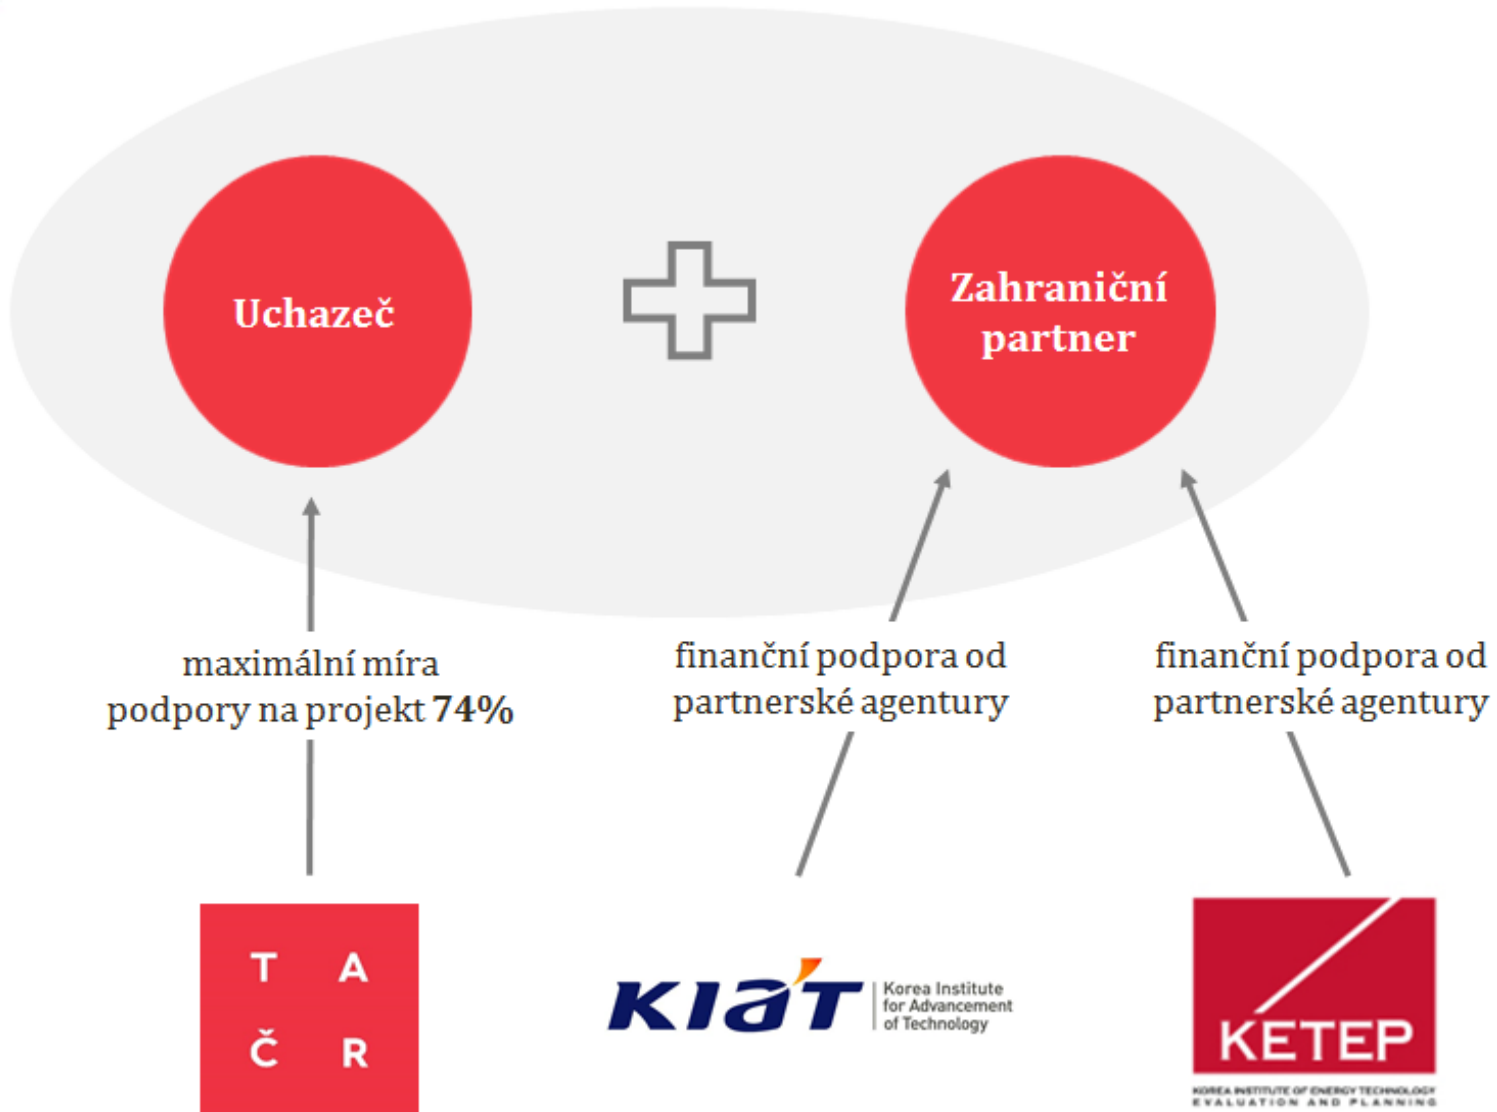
Uchazeč

Zahraniční partner

maximální míra podpory na projekt 74%

finanční podpora od partnerské agentury

finanční podpora od partnerské agentury

T A
Č R

KIAT Korea Institute for Advancement of Technology

KETEP
KOREA INSTITUTE OF ENERGY TECHNOLOGY EVALUATION AND PLANNING